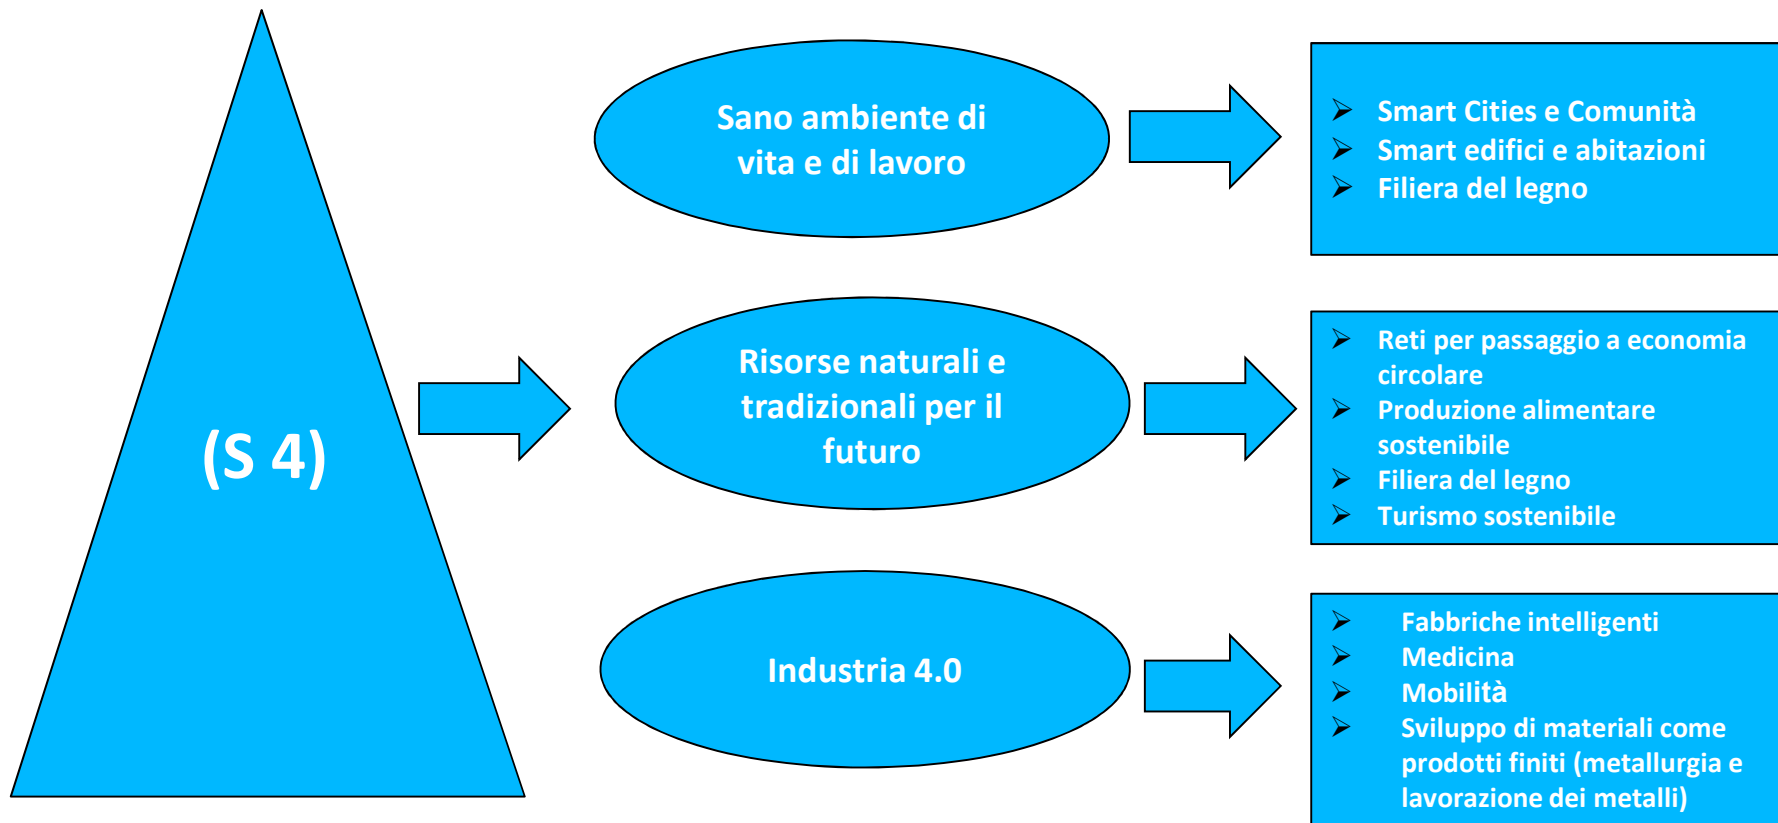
(S 4)

Sano ambiente di vita e di lavoro

- Smart Cities e Comunità
- Smart edifici e abitazioni
- Filiera del legno

Risorse naturali e tradizionali per il futuro

- Reti per passaggio a economia circolare
- Produzione alimentare sostenibile
- Filiera del legno
- Turismo sostenibile

Industria 4.0

- Fabbriche intelligenti
- Medicina
- Mobilità
- Sviluppo di materiali come prodotti finiti (metallurgia e lavorazione dei metalli)